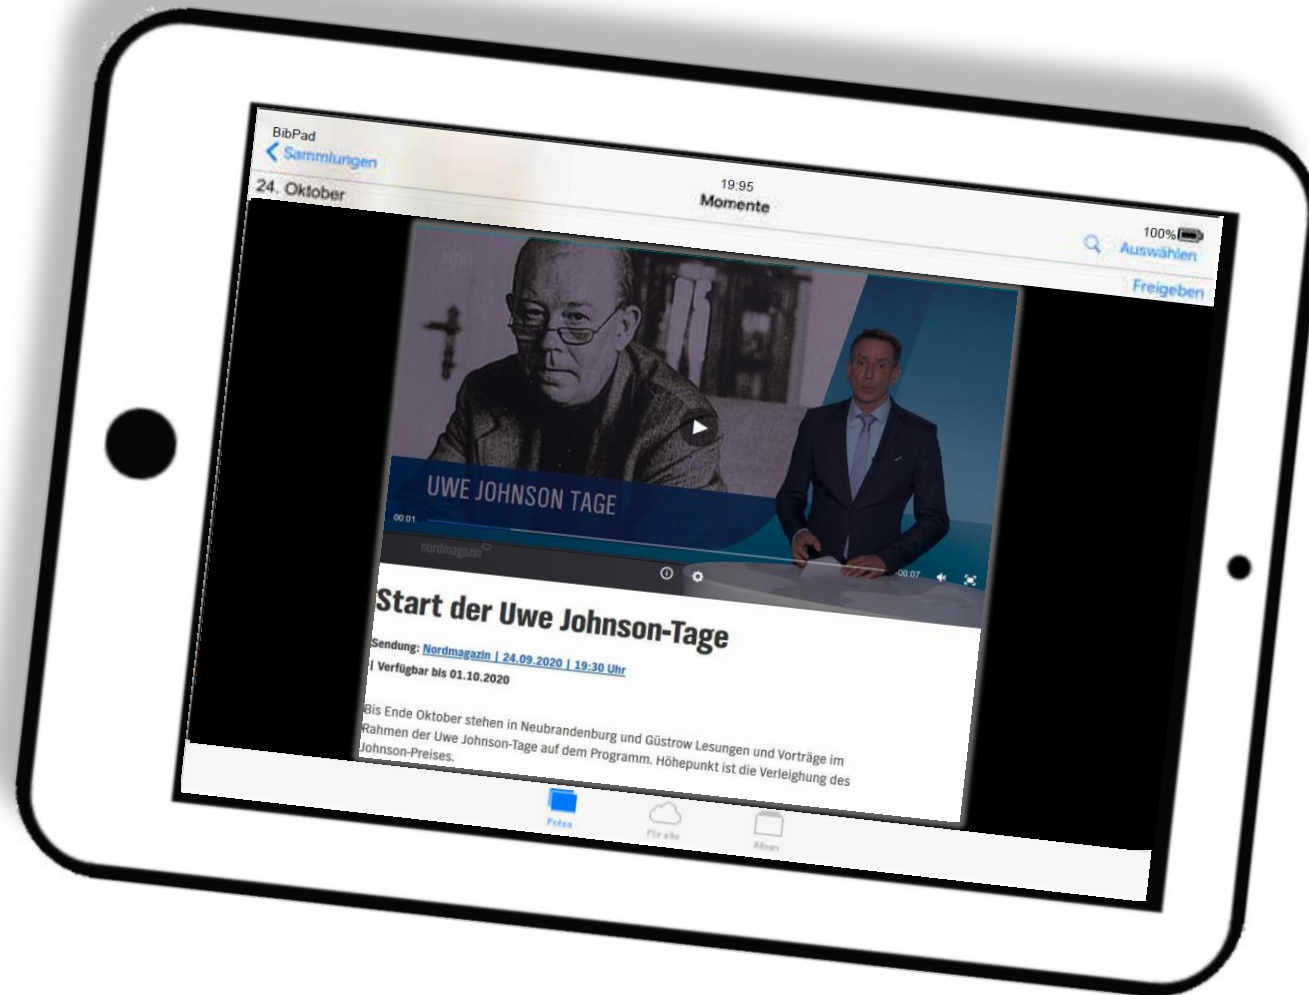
BibPad
Sammlungen
24. Oktober
19:95
Momente
100%
Auswählen
Freigeben

NDR
UWE JOHNSON TAGE
00:01
nordmagazin
00:07

Start der Uwe Johnson-Tage

Sendung: Nordmagazin | 24.09.2020 | 19:30 Uhr
| Verfügbar bis 01.10.2020

Bis Ende Oktober stehen in Neubrandenburg und Güstrow Lesungen und Vorträge im Rahmen der Uwe Johnson-Tage auf dem Programm. Höhepunkt ist die Verleihung des Johnson-Preises.

Fotos
Für alle
Alben